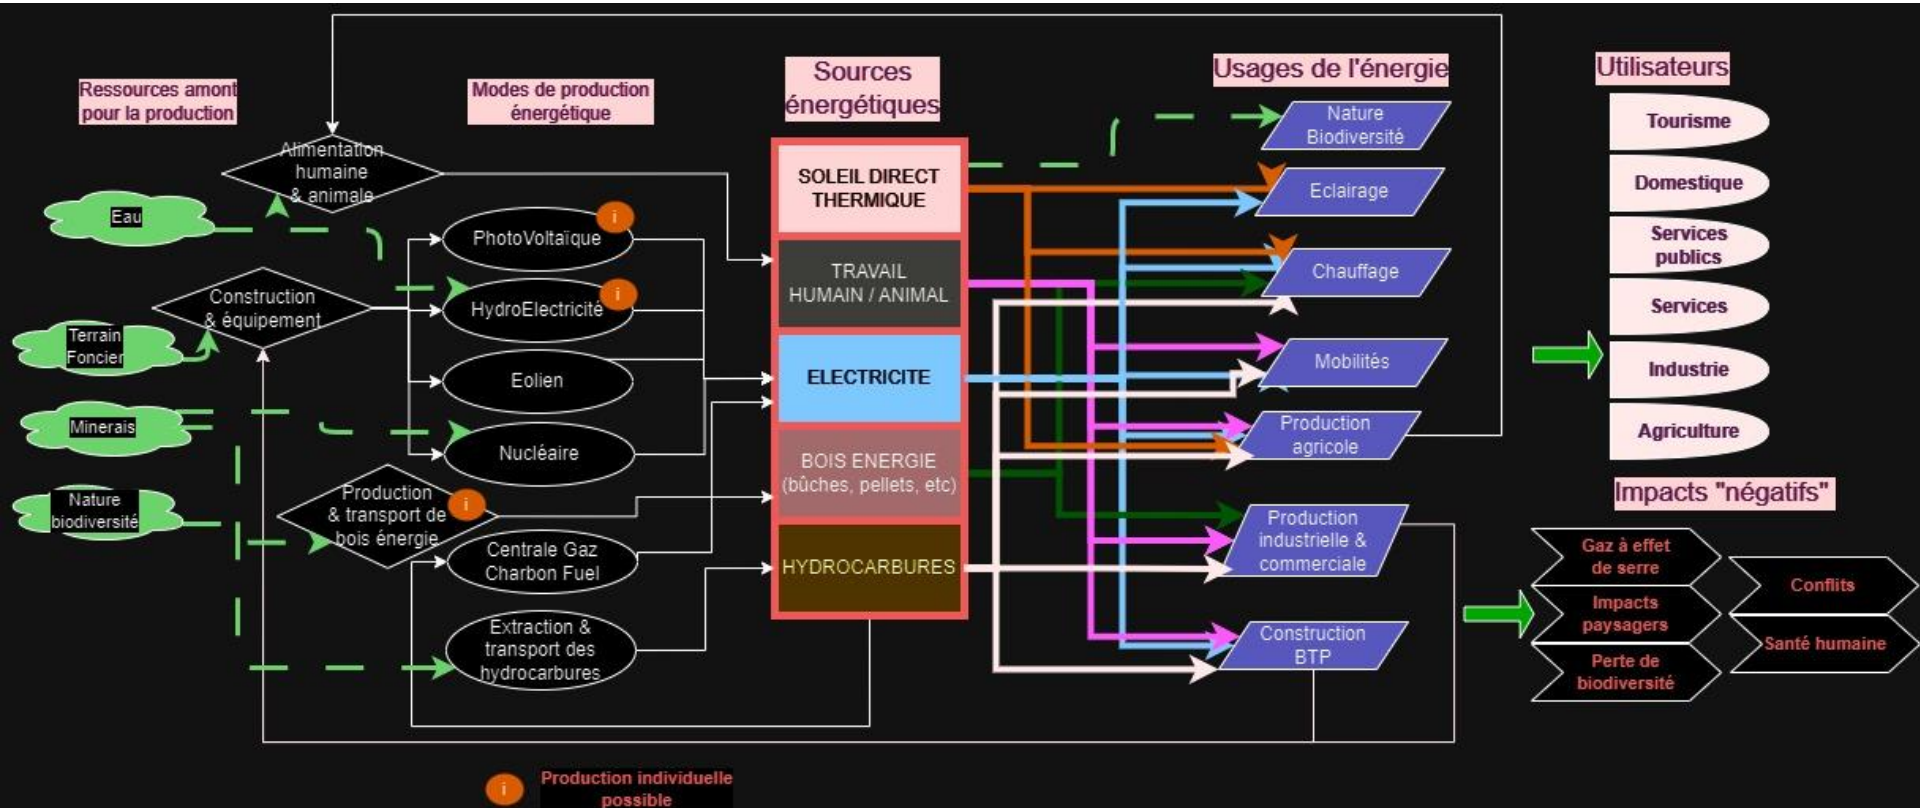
Ressources amont pour la production

Modes de production énergétique

Sources énergétiques

Usages de l'énergie

Utilisateurs

Eau

Terrain Foncier

Minerais

Nature biodiversité

Alimentation humaine & animale

Construction & équipement

Production & transport de bois énergie

i

PhotoVoltaïque

i

HydroElectricité

i

Eolien

Nucléaire

Centrale Gaz Charbon Fuel

Extraction & transport des hydrocarbures

SOLEIL DIRECT THERMIQUE

TRAVAIL HUMAIN / ANIMAL

ELECTRICITE

BOIS ENERGIE (bûches, pellets, etc)

HYDROCARBURES

Nature Biodiversité

Eclairage

Chauffage

Mobilités

Production agricole

Production industrielle & commerciale

Construction BTP

Tourisme

Domestique

Services publics

Services

Industrie

Agriculture

Impacts "négatifs"

Gaz à effet de serre

Impacts paysagers

Perte de biodiversité

Conflits

Santé humaine

i

Production individuelle possible